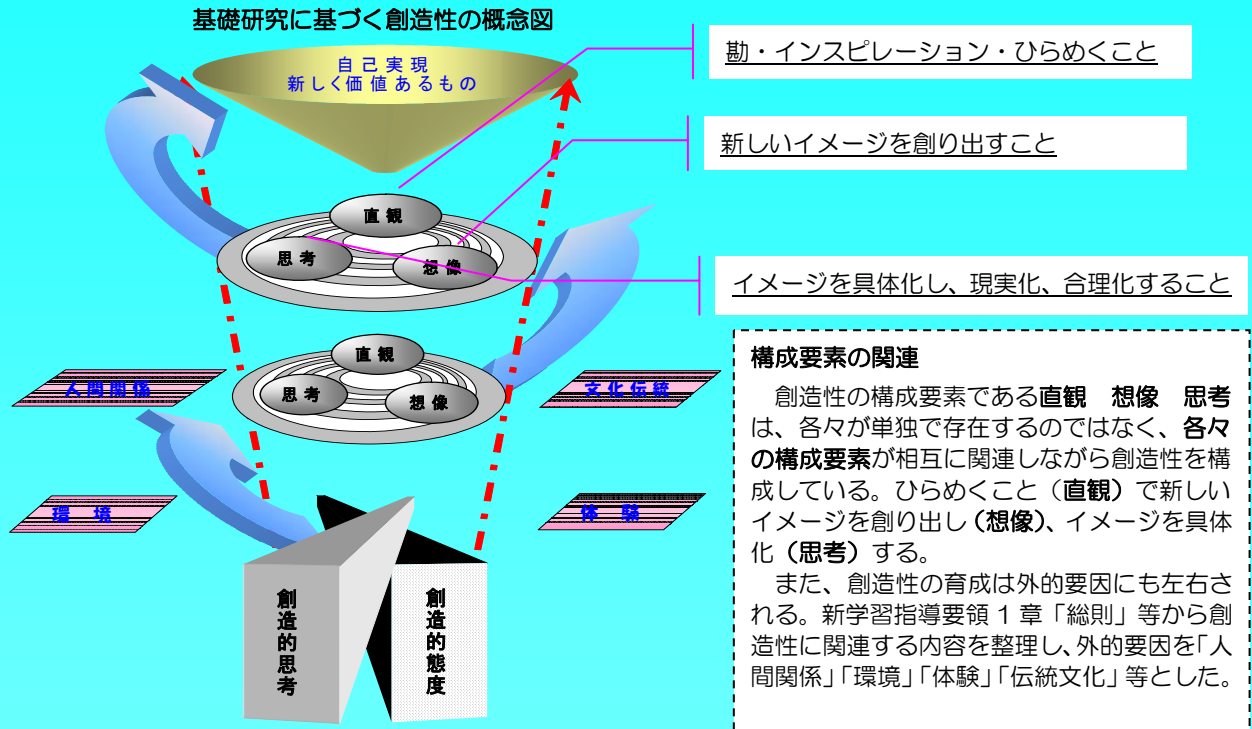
基礎研究に基づく創造性の概念図

自己実現
新しく価値あるもの

勘・インスピレーション・ひらめくこと

新しいイメージを創り出すこと

直観

思考

想像

イメージを具体化し、現実化、合理化すること

直観

思考

想像

人間関係

文化伝統

環境

体験

創造的思考

創造的態度

構成要素の関連

創造性の構成要素である直観　想像　思考は、各々が単独で存在するのではなく、各々の構成要素が相互に関連しながら創造性を構成している。ひらめくこと（直観）で新しいイメージを創り出し（想像）、イメージを具体化（思考）する。

また、創造性の育成は外的要因にも左右される。新学習指導要領１章「総則」等から創造性に関連する内容を整理し、外的要因を「人間関係」「環境」「体験」「伝統文化」等とした。